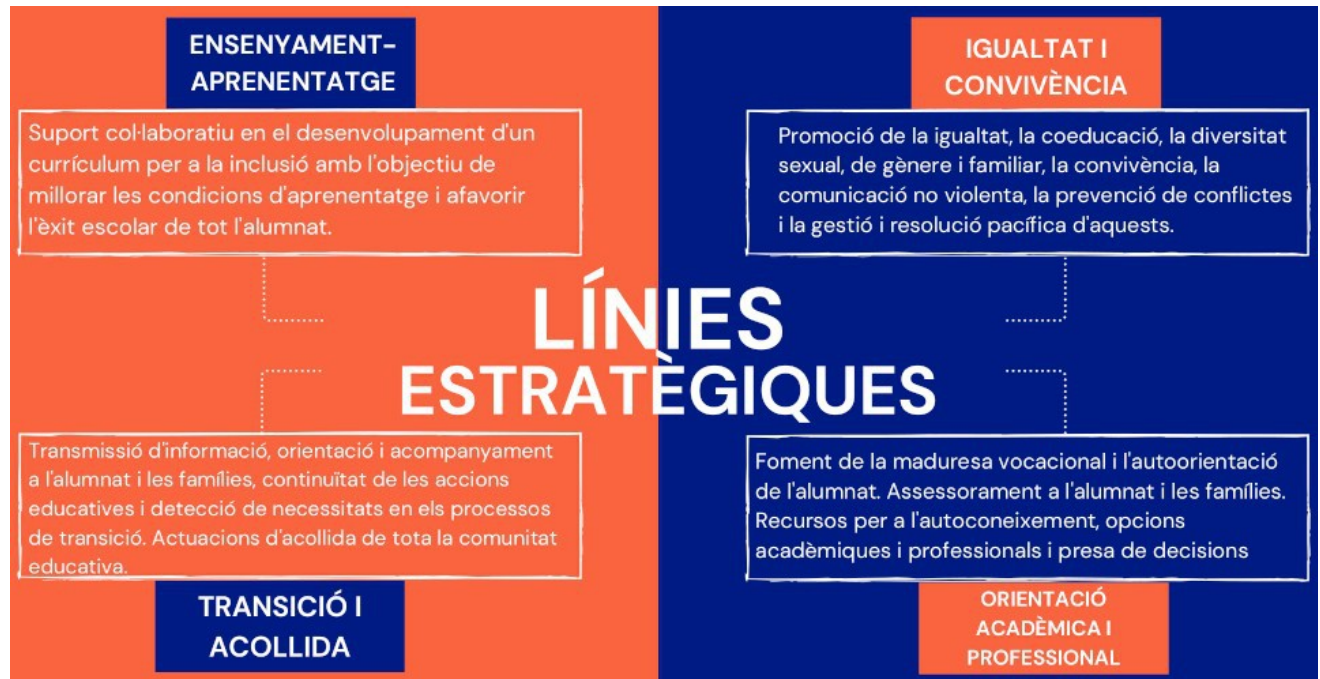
ENSENYAMENT-APRENENTATGE

Suport col·laboratiu en el desenvolupament d'un currículum per a la inclusió amb l'objectiu de millorar les condicions d'aprenentatge i afavorir l'èxit escolar de tot l'alumnat.

IGUALTAT I CONVIVÈNCIA

Promoció de la igualtat, la coeducació, la diversitat sexual, de gènere i familiar, la convivència, la comunicació no violenta, la prevenció de conflictes i la gestió i resolució pacífica d'aquests.

LÍNIES ESTRATÈGIQUES

Transmissió d'informació, orientació i acompanyament a l'alumnat i les famílies, continuïtat de les accions educatives i detecció de necessitats en els processos de transició. Actuacions d'acollida de tota la comunitat educativa.

TRANSICIÓ I ACOLLIDA

Foment de la maduresa vocacional i l'autoorientació de l'alumnat. Assessorament a l'alumnat i les famílies. Recursos per a l'autoconeixement, opcions acadèmiques i professionals i presa de decisions

ORIENTACIÓ ACADÈMICA I PROFESSIONAL